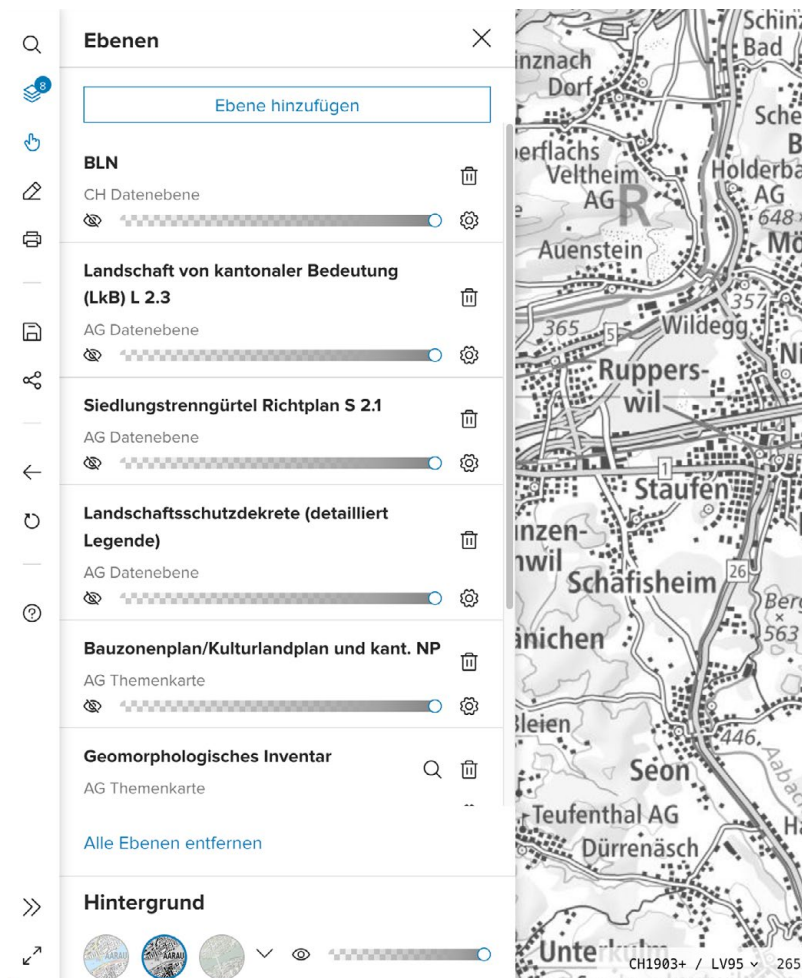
8

Ebenen

Ebene hinzufügen

BLN
CH Datenebene

Landschaft von kantonaler Bedeutung (LkB) L 2.3
AG Datenebene

Siedlungstrenngürtel Richtplan S 2.1
AG Datenebene

Landschaftsschutzdekrete (detailliert Legende)
AG Datenebene

Bauzonenplan/Kulturlandplan und kant. NP
AG Themenkarte

Geomorphologisches Inventar
AG Themenkarte

Alle Ebenen entfernen

Hintergrund

AARAU AARAU

Schinz Bad
inznach Dorf
Sche
erflachs Veltheim AG
Holderba AG 648
Auenstein
Mö
365 5 Wildegg 357
Ni
Ruppers-wil
1 Staufen
inzen-wil
Schafisheim 26
Berg 563
nichen
Bleien
446
Seon
Teufenthal AG
Dürrenäsch
Ha
Unterkulm

CH1903+ / LV95 265